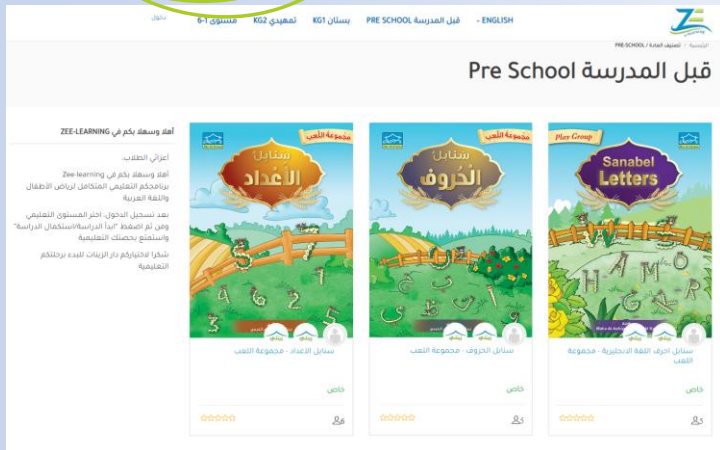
ENGLISH - قبل المدرسة PRE SCHOOL بستان KG1 تمهيدي KG2 مستوى 1-6 دخول

الرئيسية / تصنيف المادة / PRE-SCHOOL

قبل المدرسة Pre School

Play Group
Sanabel Letters

سنابل أحرف اللغة الانجليزية - مجموعة اللعب

خاص

مجموعة اللعب
سنابل الحروف

سنابل الحروف - مجموعة اللعب

خاص

مجموعة اللعب
سنابل الأعداد

سنابل الأعداد - مجموعة اللعب

خاص

أهلا وسهلا بكم في ZEE-LEARNING

أعزائي الطلاب،

أهلا وسهلا بكم في Zee-learning برنامجكم التعليمي المتكامل لرياض الأطفال واللغة العربية

بعد تسجيل الدخول، اختر المستوى التعليمي، ومن ثم اضغط "ابدأ الدراسة"/"استكمال الدراسة" واستمتع بحصتك التعليمية

شكرا لاختياركم دار الزينات للبدء برحلتكم التعليمية